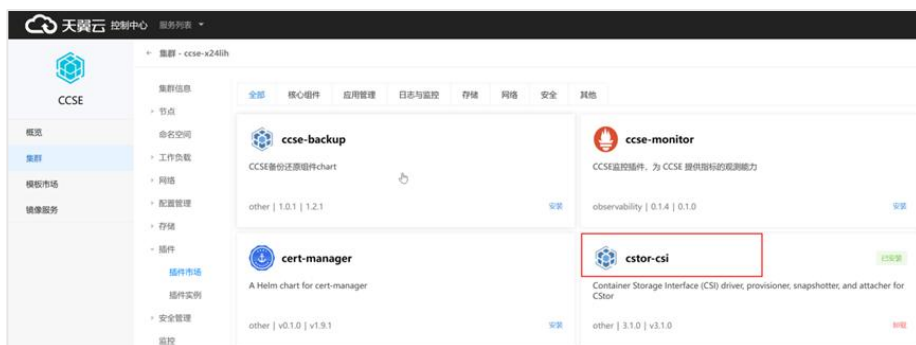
天翼云 控制中心 服务列表

CCSE

概览
集群
模板市场
镜像服务

← 集群 - ccse-x24lih

集群信息
节点
命名空间
工作负载
网络
配置管理
存储
插件
插件市场
插件实例
安全管理
监控

全部 核心组件 应用管理 日志与监控 存储 网络 安全 其他

ccse-backup
CCSE备份还原组件chart
other | 1.0.1 | 1.2.1
安装

ccse-monitor
CCSE监控插件，为 CCSE 提供指标的观测能力
observability | 0.1.4 | 0.1.0
安装

cert-manager
A Helm chart for cert-manager
other | v0.1.0 | v1.9.1
安装

cstor-csi
已安装
Container Storage Interface (CSI) driver, provisioner, snapshotter, and attacher for CStor
other | 3.1.0 | v3.1.0
卸载